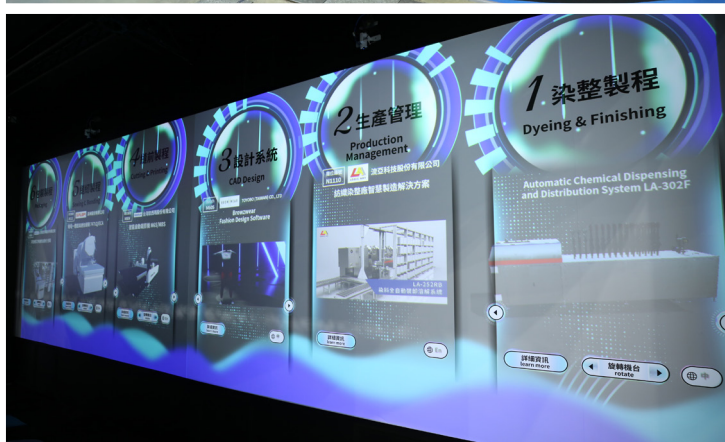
1染整製程
Dyeing & Finishing

Automatic Chemical Dispensing and Distribution System LA-302F

詳細資訊
Learn more

旋轉機台
rotate

2生產管理
Production Management

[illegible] 科技股份有限公司

紡織染整廠智慧製造解決方案

LA-302F

詳細資訊

3設計系統
CAD Design

Browzwear
Fashion Design Software

4

5

6